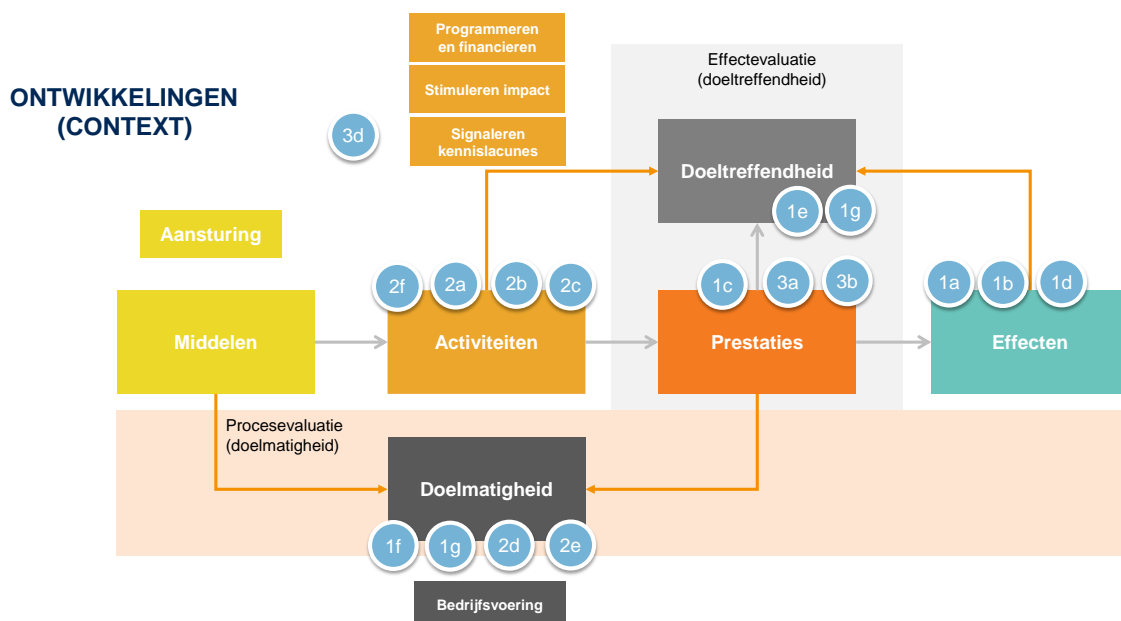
ONTWIKKELINGEN (CONTEXT)

3d

Programmeren en financieren

Stimuleren impact

Signaleren kennislacunes

Effectevaluatie (doeltreffendheid)

Doeltreffendheid

1e 1g

Aansturing

2f 2a 2b 2c

1c 3a 3b

1a 1b 1d

Middelen

Activiteiten

Prestaties

Effecten

Procesevaluatie (doelmatigheid)

Doelmatigheid

1f 1g 2d 2e

Bedrijfsvoering